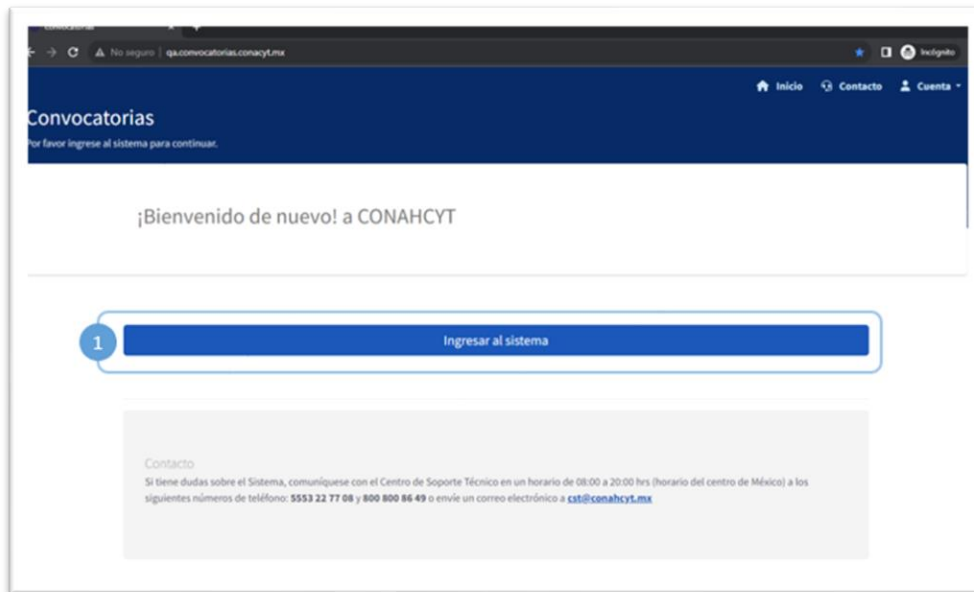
Convocatorias

No seguro | qa.convocatorias.conacyt.mx

Incógnito

Inicio Contacto Cuenta

Convocatorias

Por favor ingrese al sistema para continuar.

¡Bienvenido de nuevo! a CONAHCYT

1

Ingresar al sistema

Contacto

Si tiene dudas sobre el Sistema, comuníquese con el Centro de Soporte Técnico en un horario de 08:00 a 20:00 hrs (horario del centro de México) a los siguientes números de teléfono: 5553 22 77 08 y 800 800 86 49 o envíe un correo electrónico a cst@conahcyt.mx